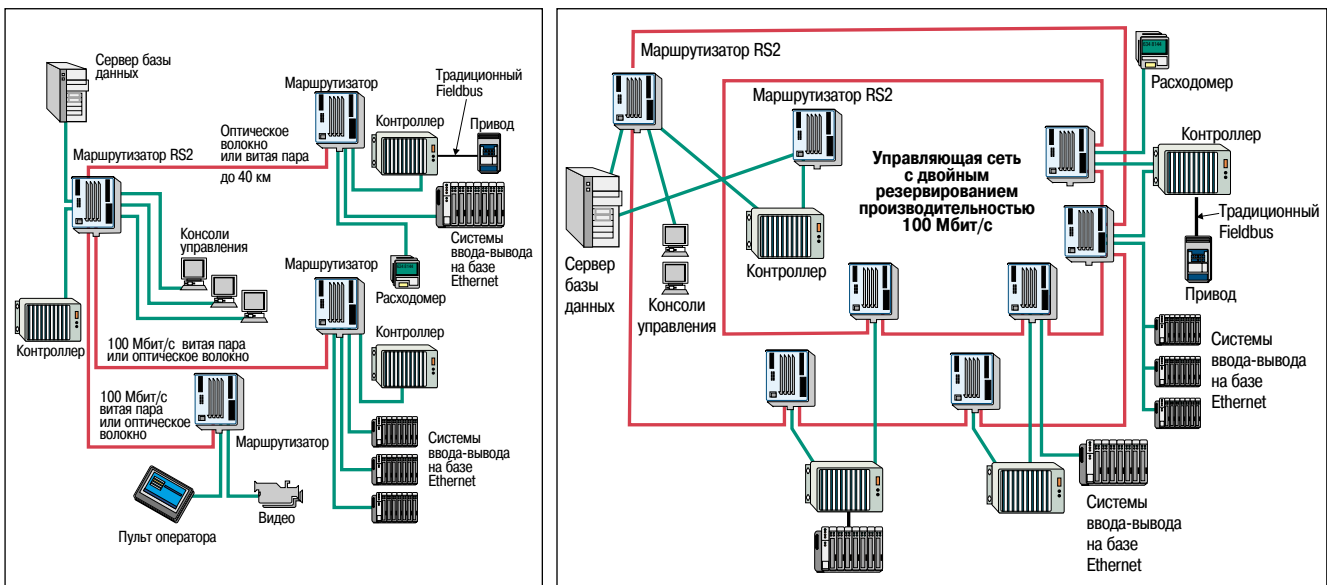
Сервер базы данных

Маршрутизатор

Традиционный Fieldbus

Оптическое волокно или витая пара

Контроллер

Привод

до 40 км

Маршрутизатор RS2

Системы ввода-вывода на базе Ethernet

Консоли управления

Маршрутизатор

Расходомер

Контроллер

Контроллер

100 Мбит/с витая пара или оптическое волокно

100 Мбит/с витая пара или оптическое волокно

Маршрутизатор

Системы ввода-вывода на базе Ethernet

Пульт оператора

Видео

Маршрутизатор RS2

Расходомер

Маршрутизатор RS2

Контроллер

Управляющая сеть с двойным резервированием производительностью 100 Мбит/с

Традиционный Fieldbus

Сервер базы данных

Консоли управления

Контроллер

Привод

Системы ввода-вывода на базе Ethernet

Системы ввода-вывода на базе Ethernet